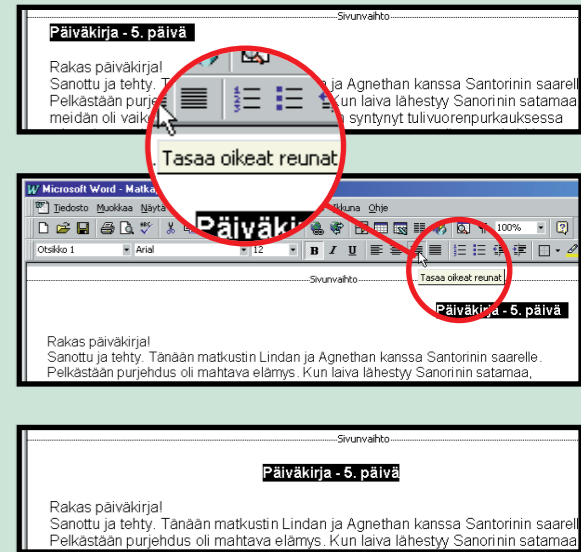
Sivunvaihto

Päiväkirja - 5. päivä

Rakas päiväkirja!
Sanottu ja tehty. T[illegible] ja Agnethan kanssa Santorinin saarell
Pelkästään purje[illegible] Kun laiva lähestyy Sanorinin satamaa
meidän oli vaik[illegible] syntynyt tulivuorenpurkauksessa

Tasaa oikeat reunat

Microsoft Word - Matka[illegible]
Tiedosto Muokkaa Näytä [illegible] ikkuna Ohje
Päiväkir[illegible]
Otsikko 1 Arial 12 B I U 100%
Tasaa oikeat reunat
Sivunvaihto
Päiväkirja - 5. päivä

Rakas päiväkirja!
Sanottu ja tehty. Tänään matkustin Lindan ja Agnethan kanssa Santorinin saarelle.
Pelkästään purjehdus oli mahtava elämys. Kun laiva lähestyy Sanorinin satamaa,

Sivunvaihto

Päiväkirja - 5. päivä

Rakas päiväkirja!
Sanottu ja tehty. Tänään matkustin Lindan ja Agnethan kanssa Santorinin saarell
Pelkästään purjehdus oli mahtava elämys. Kun laiva lähestyy Sanorinin satamaa